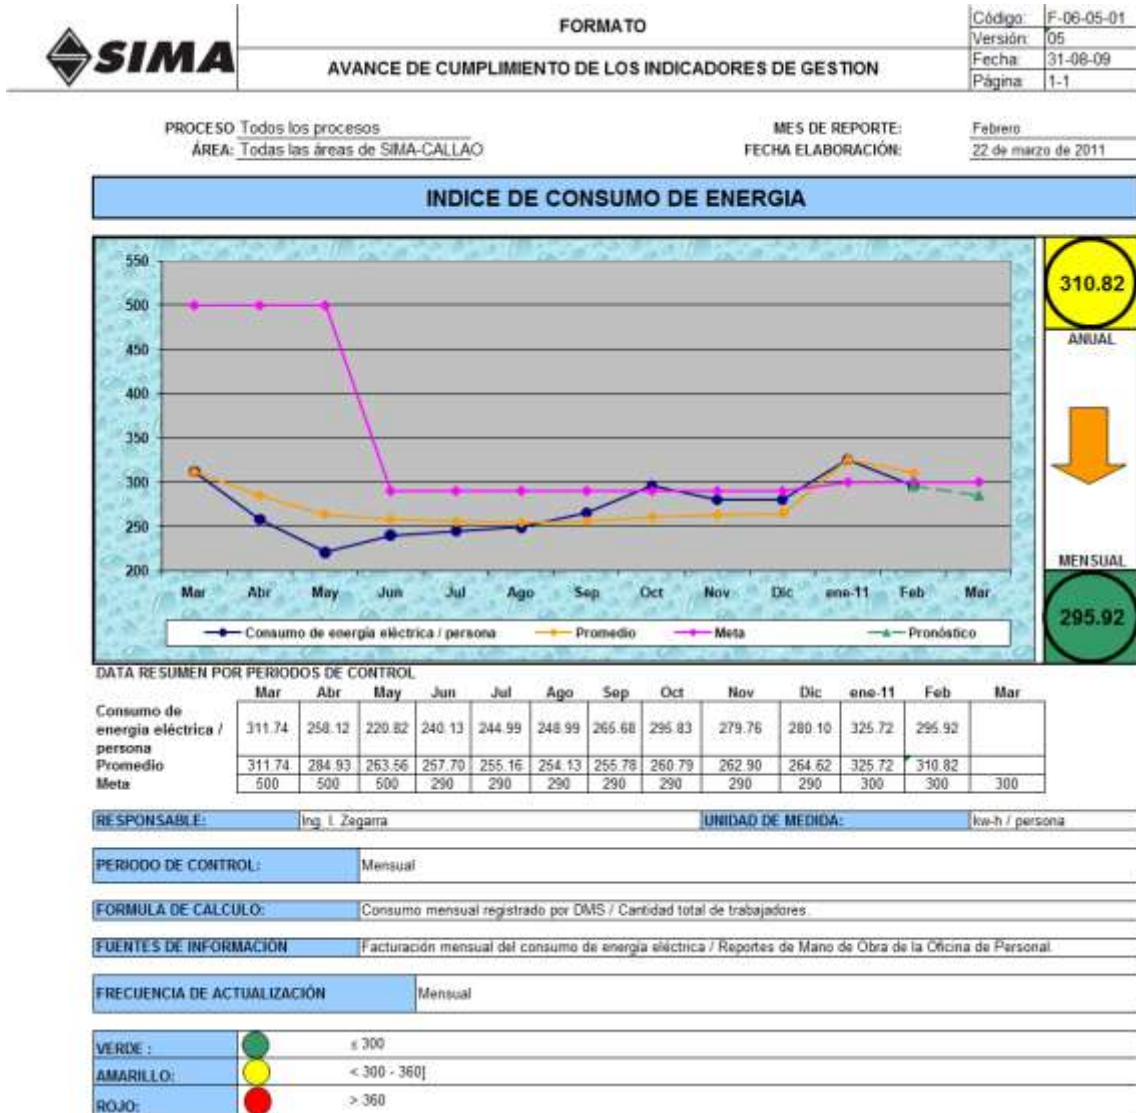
SIMA

FORMATO

AVANCE DE CUMPLIMIENTO DE LOS INDICADORES DE GESTION

| Código: | F-06-05-01 |
|---|---|
| Versión: | 05 |
| Fecha: | 31-08-09 |
| Página: | 1-1 |

PROCESO Todos los procesos
ÁREA: Todas las áreas de SIMA-CALLAO

MES DE REPORTE: Febrero
FECHA ELABORACIÓN: 22 de marzo de 2011

INDICE DE CONSUMO DE ENERGIA

550
500
450
400
350
300
250
200

Mar Abr May Jun Jul Ago Sep Oct Nov Dic ene-11 Feb Mar

Consumo de energía eléctrica / persona
Promedio
Meta
Pronóstico

310.82
ANUAL

MENSUAL
295.92

DATA RESUMEN POR PERIODOS DE CONTROL

| | Mar | Abr | May | Jun | Jul | Ago | Sep | Oct | Nov | Dic | ene-11 | Feb | Mar |
|---|---|---|---|---|---|---|---|---|---|---|---|---|---|
| Consumo de energía eléctrica / persona | 311.74 | 258.12 | 220.82 | 240.13 | 244.99 | 248.99 | 265.68 | 295.83 | 279.76 | 280.10 | 325.72 | 295.92 | |
| Promedio | 311.74 | 284.93 | 263.56 | 257.70 | 255.16 | 254.13 | 255.78 | 260.79 | 262.90 | 264.62 | 325.72 | 310.82 | |
| Meta | 500 | 500 | 500 | 290 | 290 | 290 | 290 | 290 | 290 | 290 | 300 | 300 | 300 |

RESPONSABLE: Ing. I. Zegarra
UNIDAD DE MEDIDA: kw-h / persona

PERIODO DE CONTROL: Mensual

FORMULA DE CALCULO: Consumo mensual registrado por DMS / Cantidad total de trabajadores.

FUENTES DE INFORMACIÓN: Facturación mensual del consumo de energía eléctrica / Reportes de Mano de Obra de la Oficina de Personal.

FRECUENCIA DE ACTUALIZACIÓN: Mensual

VERDE: ≤ 300
AMARILLO: < 300 - 360]
ROJO: > 360